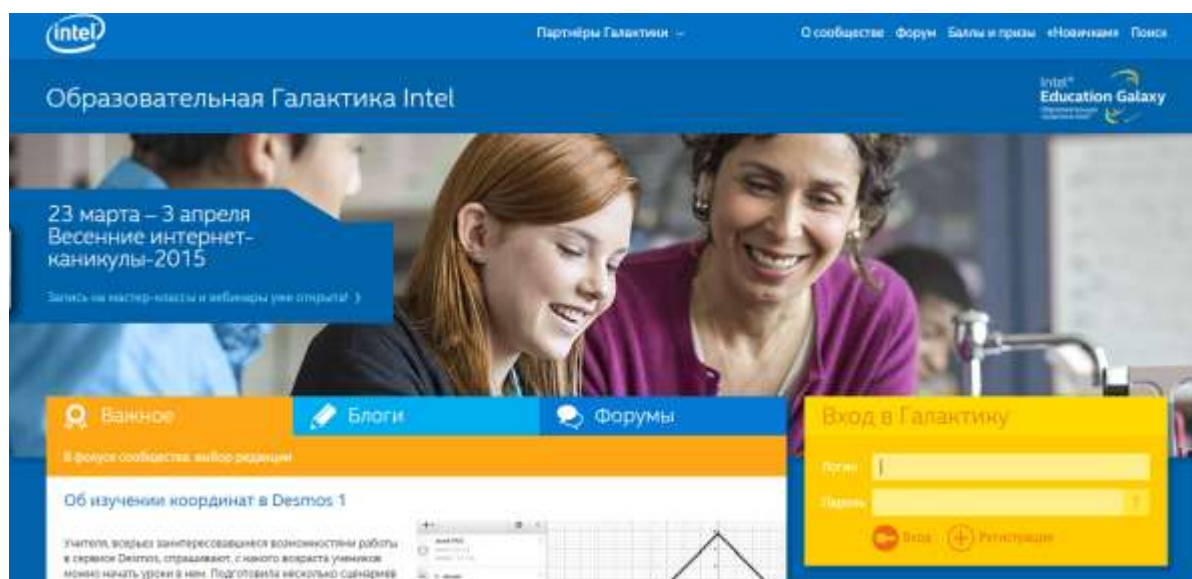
intel

Партнёры Галактики

О сообществе Форум Баллы и призы «Новичкам» Поиск

Образовательная Галактика Intel

Intel® Education Galaxy

23 марта – 3 апреля Весенние интернет-каникулы-2015

Запись на мастер-классы и вебинары уже открыта!

Важное

Блоги

Форумы

Вход в Галактику

В фокусе сообщества: выбор редакции

Логин

Пароль

Вход

Регистрация

Об изучении координат в Desmos 1

Учителя, всерьез заинтересовавшиеся возможностями работы в сервисе Desmos, спрашивают, с какого возраста учеников можно начать уроки в нем. Подготовила несколько сценариев